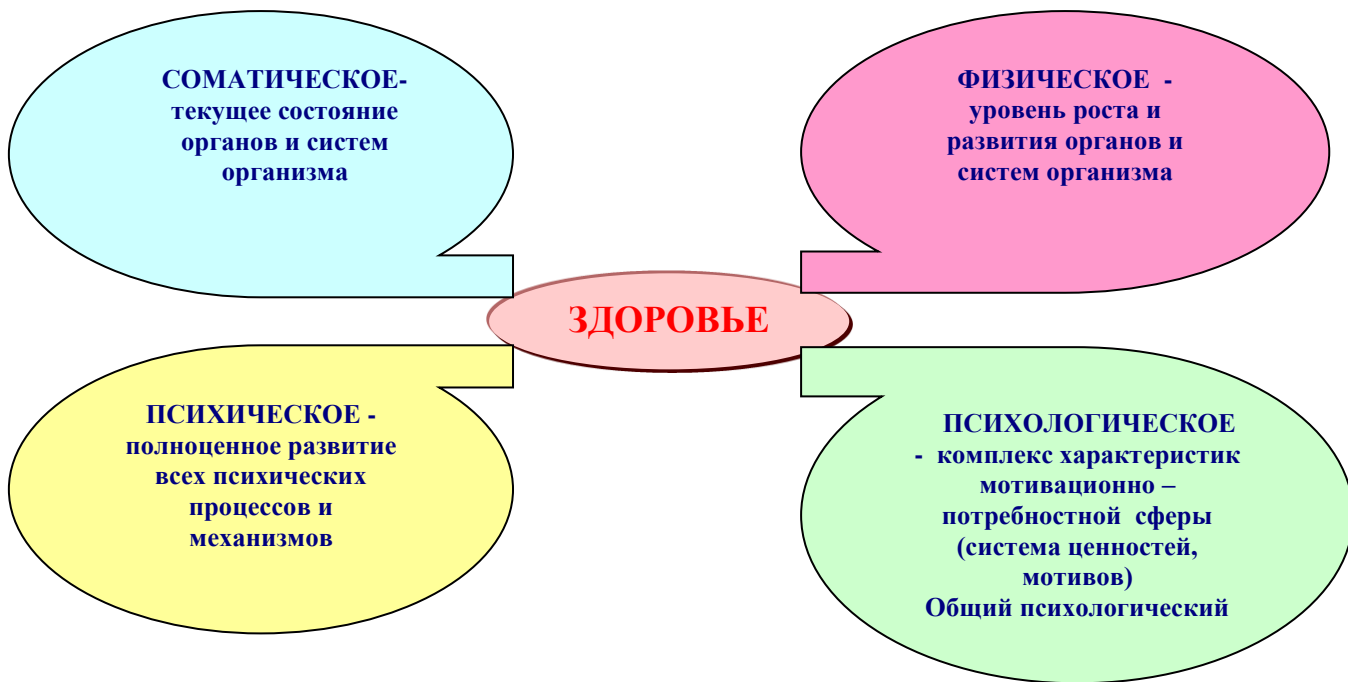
СОМАТИЧЕСКОЕ- текущее состояние органов и систем организма

ФИЗИЧЕСКОЕ - уровень роста и развития органов и систем организма

ЗДОРОВЬЕ

ПСИХИЧЕСКОЕ - полноценное развитие всех психических процессов и механизмов

ПСИХОЛОГИЧЕСКОЕ - комплекс характеристик мотивационно – потребностной сферы (система ценностей, мотивов) Общий психологический